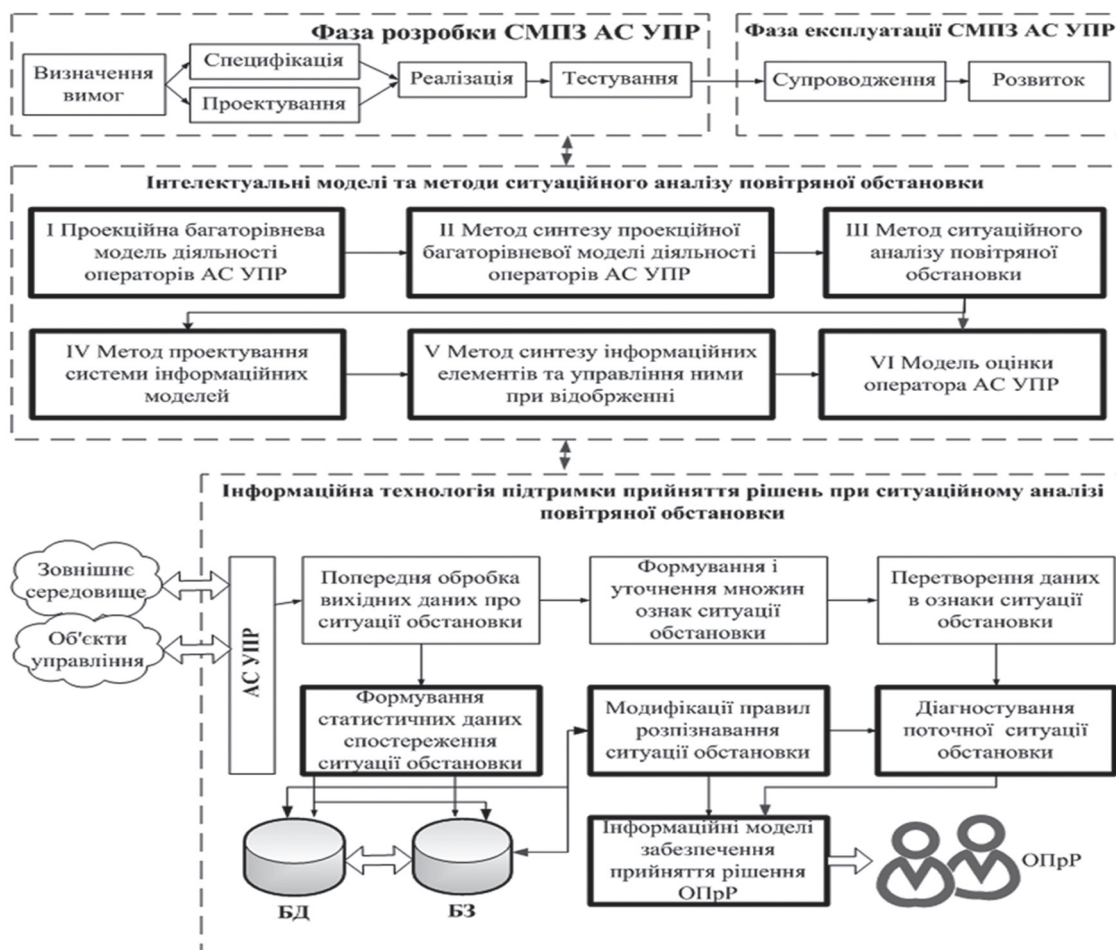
Фаза розробки СМПЗ АС УПР

Визначення вимог

Специфікація

Проектування

Реалізація

Тестування

Фаза експлуатації СМПЗ АС УПР

Супроводження

Розвиток

Інтелектуальні моделі та методи ситуаційного аналізу повітряної обстановки

I Проекційна багаторівнева модель діяльності операторів АС УПР

II Метод синтезу проекційної багаторівневої моделі діяльності операторів АС УПР

III Метод ситуаційного аналізу повітряної обстановки

IV Метод проектування системи інформаційних моделей

V Метод синтезу інформаційних елементів та управління ними при відобрженні

VI Модель оцінки оператора АС УПР

Інформаційна технологія підтримки прийняття рішень при ситуаційному аналізі повітряної обстановки

Зовнішнє середовище

Об'єкти управління

АС УПР

Попередня обробка вихідних даних про ситуації обстановки

Формування і уточнення множин ознак ситуації обстановки

Перетворення даних в ознаки ситуації обстановки

Формування статистичних даних спостереження ситуації обстановки

Модифікації правил розпізнавання ситуації обстановки

Діагностування поточної ситуації обстановки

Інформаційні моделі забезпечення прийняття рішення ОПрР

ОПрР

БД

БЗ